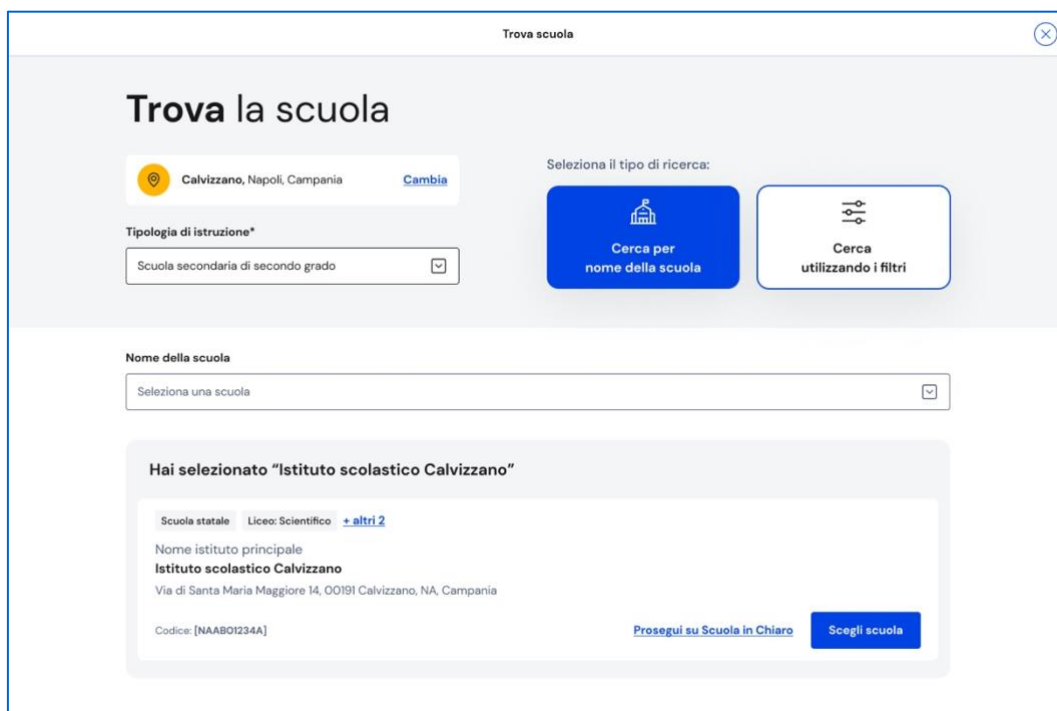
Trova scuola

Trova la scuola

Calvizzano, Napoli, Campania Cambia

Tipologia di istruzione*

Scuola secondaria di secondo grado

Seleziona il tipo di ricerca:

Cerca per nome della scuola

Cerca utilizzando i filtri

Nome della scuola

Seleziona una scuola

Hai selezionato "Istituto scolastico Calvizzano"

Scuola statale Liceo: Scientifico + altri 2

Nome istituto principale

Istituto scolastico Calvizzano

Via di Santa Maria Maggiore 14, 00191 Calvizzano, NA, Campania

Codice: [NAAB01234A]

Prosegui su Scuola in Chiaro

Scegli scuola